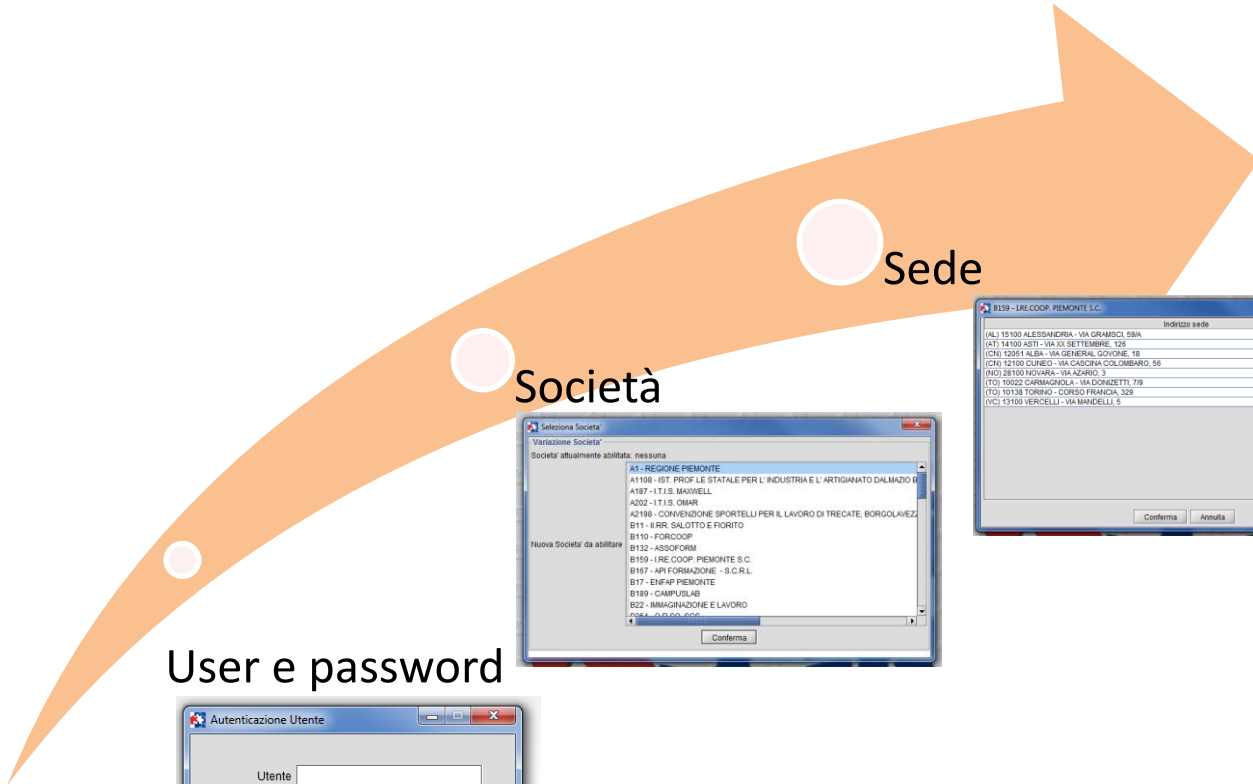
Sede

B159 - I.RE.COOP. PIEMONTE S.C.

Indirizzo sede

(AL) 15100 ALESSANDRIA - VIA GRAMSCI, 59/A
(AT) 14100 ASTI - VIA XX SETTEMBRE, 126
(CN) 12051 ALBA - VIA GENERAL GOVONE, 18
(CN) 12100 CUNEO - VIA CASCINA COLOMBARO, 56
(NO) 28100 NOVARA - VIA AZARIO, 3
(TO) 10022 CARMAGNOLA - VIA DONIZETTI, 7/9
(TO) 10138 TORINO - CORSO FRANCIA, 329
(VC) 13100 VERCELLI - VIA MANDELLI, 5

Conferma Annulla

Società

Seleziona Societa'

Variazione Societa'

Societa' attualmente abilitata: nessuna

Nuova Societa' da abilitare

A1 - REGIONE PIEMONTE
A1108 - IST. PROF LE STATALE PER L' INDUSTRIA E L' ARTIGIANATO DALMAZIO B
A187 - I.T.I.S. MAXWELL
A202 - I.T.I.S. OMAR
A2198 - CONVENZIONE SPORTELLI PER IL LAVORO DI TRECATE, BORGOLAVEZ
B11 - II.RR. SALOTTO E FIORITO
B110 - FORCOOP
B132 - ASSOFORM
B159 - I.RE.COOP. PIEMONTE S.C.
B167 - API FORMAZIONE - S.C.R.L.
B17 - ENFAP PIEMONTE
B189 - CAMPUSLAB
B22 - IMMAGINAZIONE E LAVORO
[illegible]

Conferma

User e password

Autenticazione Utente

Utente